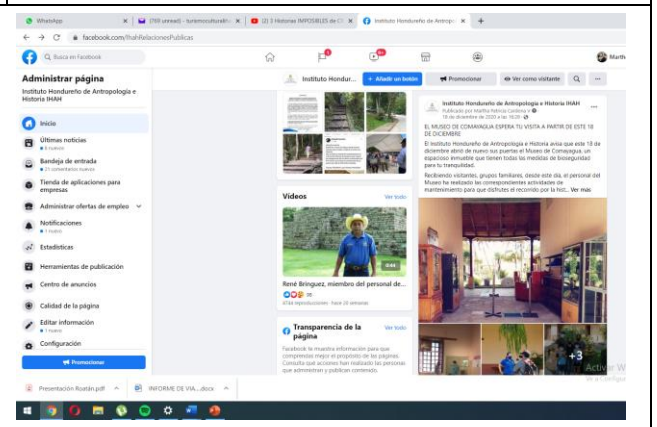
WhatsApp | (769 unread) - turismocultural@... | (2) 3 Historias IMPOSIBLES de C... | Instituto Hondureño de Antropo... | +

facebook.com/IhahRelacionesPublicas

Busca en Facebook

Marth

Administrar página
Instituto Hondureño de Antropología e Historia IHAH

Inicio
Últimas noticias
• 8 nuevo
Bandeja de entrada
• 21 comentarios nuevos
Tienda de aplicaciones para empresas
Administrar ofertas de empleo
Notificaciones
• 1 nuevo
Estadísticas
Herramientas de publicación
Centro de anuncios
Calidad de la página
Editar información
• 1 nuevo
Configuración
Promocionar

Instituto Hondur... | + Añadir un botón | Promocionar | Ver como visitante

Videos
Ver todo
0:44
René Bringuez, miembro del personal de...
38
4744 reproducciones · hace 26 semanas

Transparencia de la página
Ver todo
Facebook te muestra información para que comprendas mejor el propósito de las páginas. Consulta qué acciones han realizado las personas que administran y publican contenido.

Instituto Hondureño de Antropología e Historia IHAH
Publicado por Martha Patricia Cardona V · 18 de diciembre de 2020 a las 16:30
EL MUSEO DE COMAYAGUA ESPERA TU VISITA A PARTIR DE ESTE 18 DE DICIEMBRE
El Instituto Hondureño de Antropología e Historia avisa que este 18 de diciembre abrió de nuevo sus puertas el Museo de Comayagua, un espacioso inmueble que tienen todas las medidas de bioseguridad para tu tranquilidad.
Recibiendo visitantes, grupos familiares, desde este día, el personal del Museo ha realizado las correspondientes actividades de mantenimiento para que disfrutes el recorrido por la histo... Ver más
+3
Activar W
Ve a Configu

Presentación Roatán.pdf | INFORME DE VIA....docx